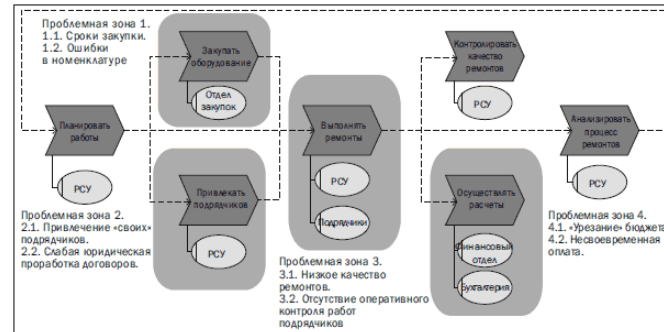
Проблемная зона 1.
1.1. Сроки закупки.
1.2. Ошибки в номенклатуре

Закупать оборудование

Отдел закупок

Контролировать качество ремонтов

РСУ

Планировать работы

РСУ

Выполнять ремонты

РСУ

Подрядчики

Анализировать процесс ремонтов

РСУ

Привлекать подрядчиков

РСУ

Осуществлять расчеты

Финансовый отдел

Бухгалтерия

Проблемная зона 2.
2.1. Привлечение «своих» подрядчиков.
2.2. Слабая юридическая проработка договоров.

Проблемная зона 3.
3.1. Низкое качество ремонтов.
3.2. Отсутствие оперативного контроля работ подрядчиков

Проблемная зона 4.
4.1. «Урезание» бюджета
4.2. Несвоевременная оплата.